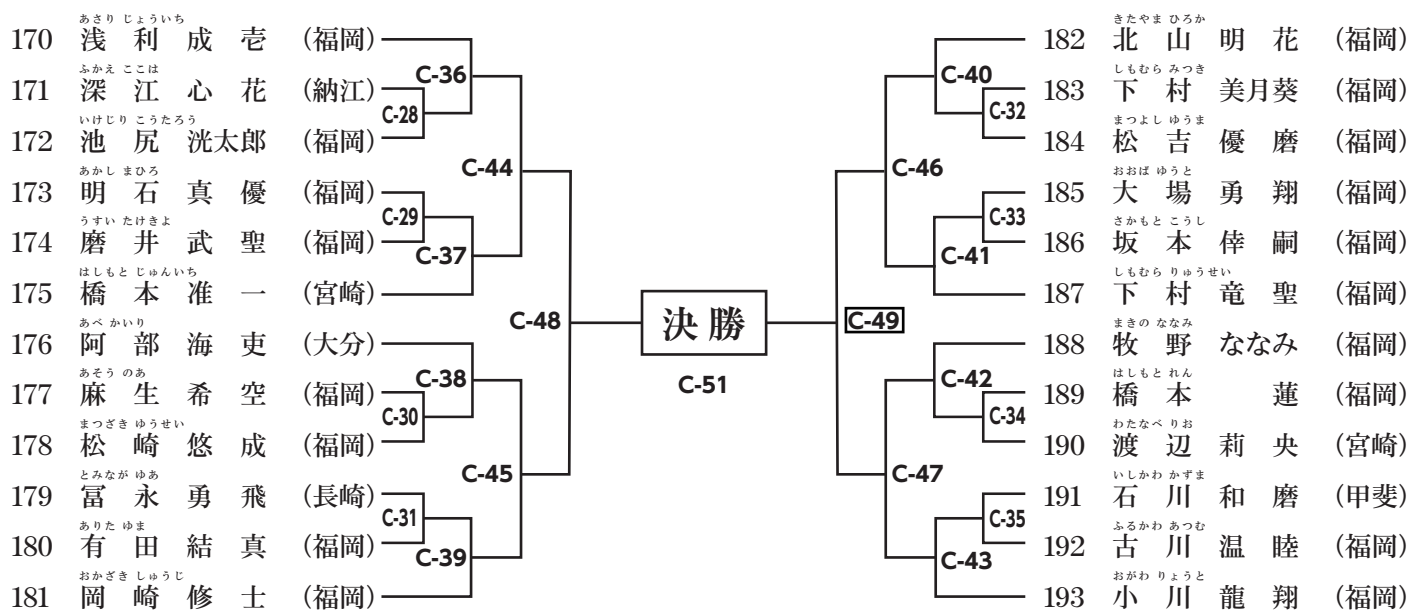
あさり じょういち
170 浅 利 成 壱 (福岡)
ふかえ ここは
171 深 江 心 花 (納江)
いけじり こうたろう
172 池 尻 洸太郎 (福岡)
あかし まひろ
173 明 石 真 優 (福岡)
うすい たけきよ
174 磨 井 武 聖 (福岡)
はしもと じゅんいち
175 橋 本 准 一 (宮崎)
あべ かいり
176 阿 部 海 吏 (大分)
あそう のあ
177 麻 生 希 空 (福岡)
まつざき ゆうせい
178 松 崎 悠 成 (福岡)
とみなが ゆあ
179 冨 永 勇 飛 (長崎)
ありた ゆま
180 有 田 結 真 (福岡)
おかざき しゅうじ
181 岡 崎 修 士 (福岡)

C-36
C-28
C-44
C-29
C-37
C-48
C-38
C-30
C-45
C-31
C-39

決 勝
C-51

C-49
C-40
C-32
C-46
C-33
C-41
C-42
C-34
C-47
C-35
C-43

きたやま ひろか
182 北 山 明 花 (福岡)
しもむら みつき
183 下 村 美月葵 (福岡)
まつよし ゆうま
184 松 吉 優 磨 (福岡)
おおば ゆうと
185 大 場 勇 翔 (福岡)
さかもと こうし
186 坂 本 倖 嗣 (福岡)
しもむら りゅうせい
187 下 村 竜 聖 (福岡)
まきの ななみ
188 牧 野 ななみ (福岡)
はしもと れん
189 橋 本 蓮 (福岡)
わたなべ りお
190 渡 辺 莉 央 (宮崎)
いしかわ かずま
191 石 川 和 磨 (甲斐)
ふるかわ あつむ
192 古 川 温 睦 (福岡)
おがわ りょうと
193 小 川 龍 翔 (福岡)